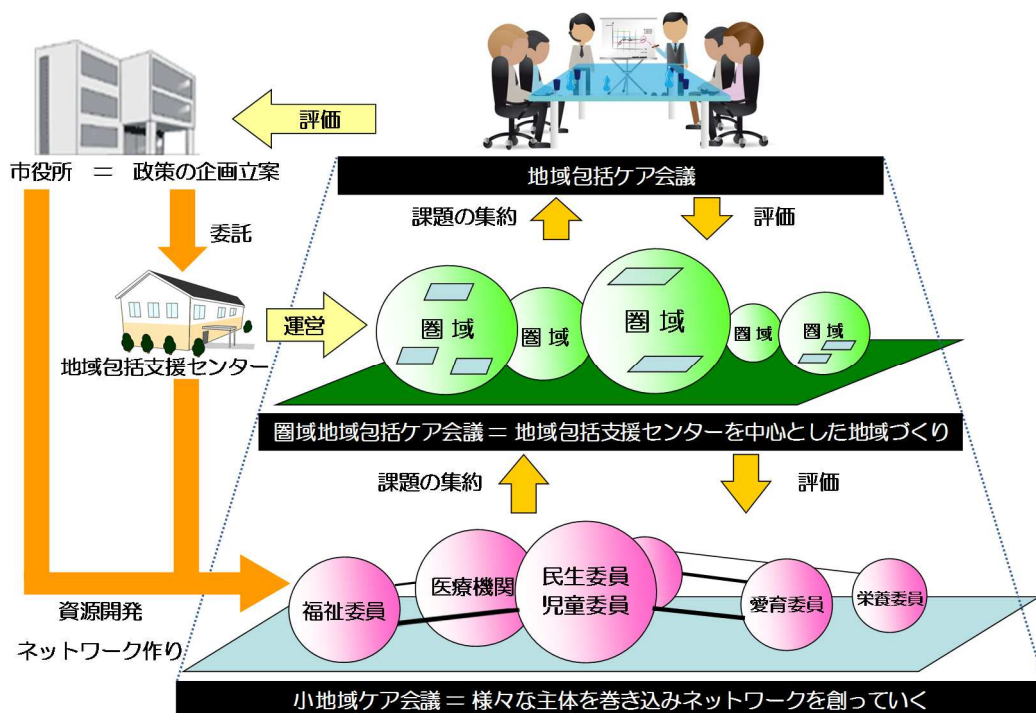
評価

市役所 ＝ 政策の企画立案

委託

地域包括支援センター

運営

地域包括ケア会議

課題の集約

評価

圏域

圏域

圏域

圏域

圏域

圏域地域包括ケア会議 ＝ 地域包括支援センターを中心とした地域づくり

課題の集約

評価

資源開発

ネットワーク作り

福祉委員

医療機関

民生委員
児童委員

愛育委員

栄養委員

小地域ケア会議 ＝ 様々な主体を巻き込みネットワークを創っていく